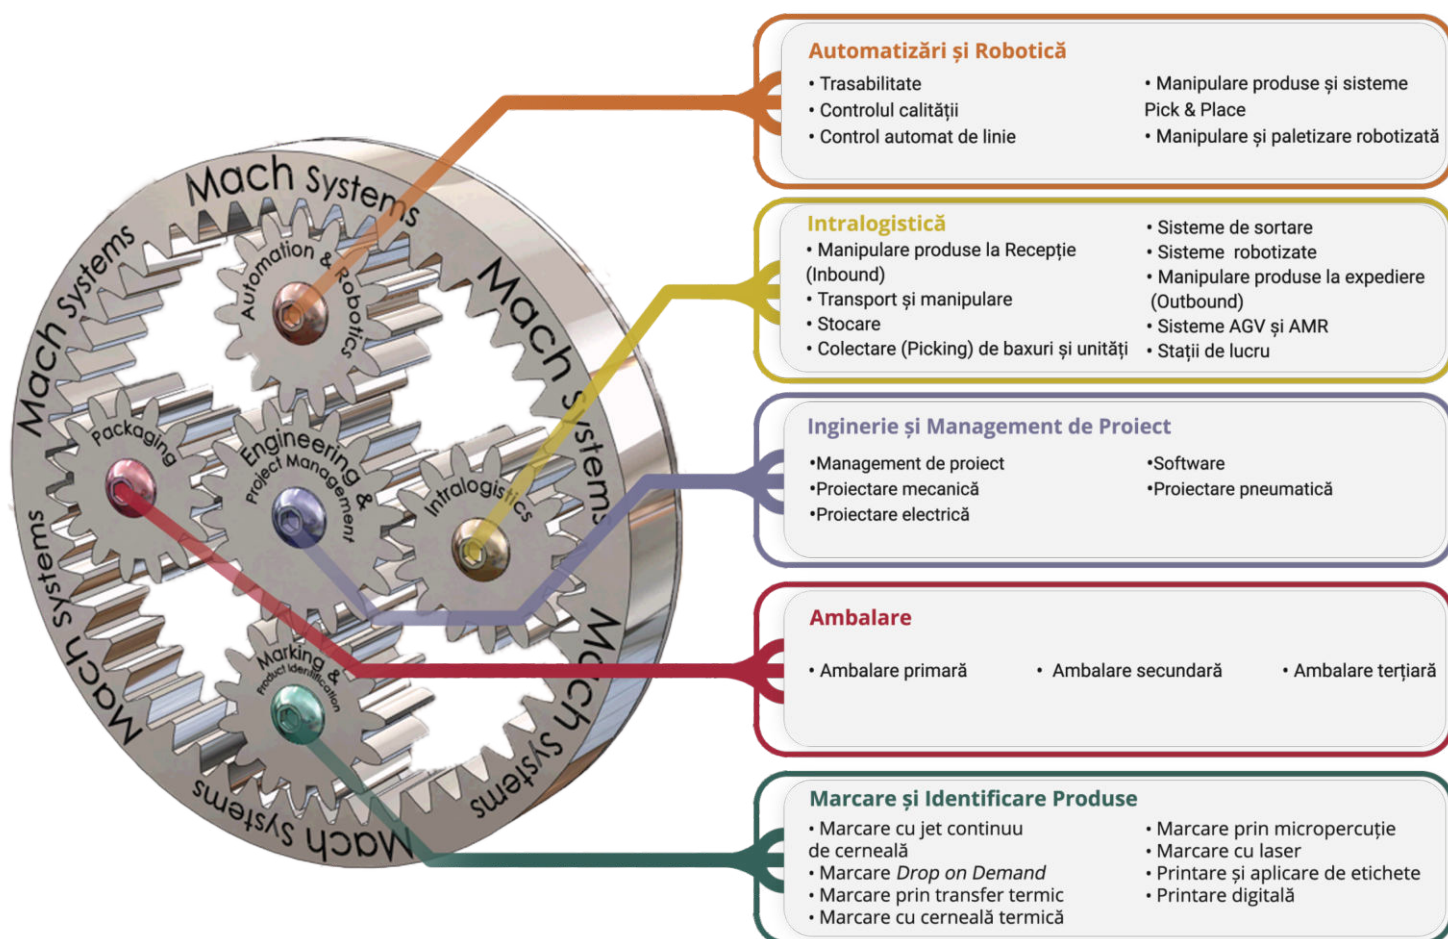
Mach Systems
Mach Systems
Mach Systems
Mach Systems
Mach Systems
Mach Systems
Mach Systems
Automation & Robotics
Packaging
Engineering & Project Management
Intralogistics
Marking & Product Identification

Automatizări și Robotică
• Trasabilitate
• Controlul calității
• Control automat de linie
• Manipulare produse și sisteme Pick & Place
• Manipulare și paletizare robotizată

Intralogistică
• Manipulare produse la Recepție (Inbound)
• Transport și manipulare
• Stocare
• Colectare (Picking) de baxuri și unități
• Sisteme de sortare
• Sisteme robotizate
• Manipulare produse la expediere (Outbound)
• Sisteme AGV și AMR
• Stații de lucru

Inginerie și Management de Proiect
•Management de proiect
•Proiectare mecanică
•Proiectare electrică
•Software
•Proiectare pneumatică

Ambalare
• Ambalare primară
• Ambalare secundară
• Ambalare terțiară

Marcare și Identificare Produse
• Marcare cu jet continuu de cerneală
• Marcare Drop on Demand
• Marcare prin transfer termic
• Marcare cu cerneală termică
• Marcare prin micropercuție
• Marcare cu laser
• Printare și aplicare de etichete
• Printare digitală